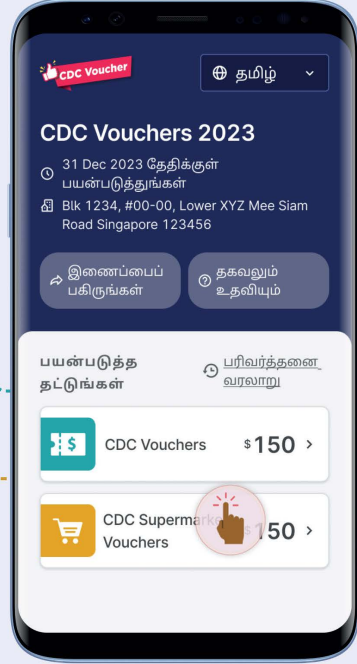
CDC Voucher

தமிழ்

CDC Vouchers 2023

31 Dec 2023 தேதிக்குள் பயன்படுத்துங்கள்

Blk 1234, #00-00, Lower XYZ Mee Siam Road Singapore 123456

இணைப்பைப் பகிருங்கள்

தகவலும் உதவியும்

பயன்படுத்த தட்டுங்கள்

பரிவர்த்தனை வரலாறு

CDC Vouchers $150

CDC Superma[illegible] Vouchers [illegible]150